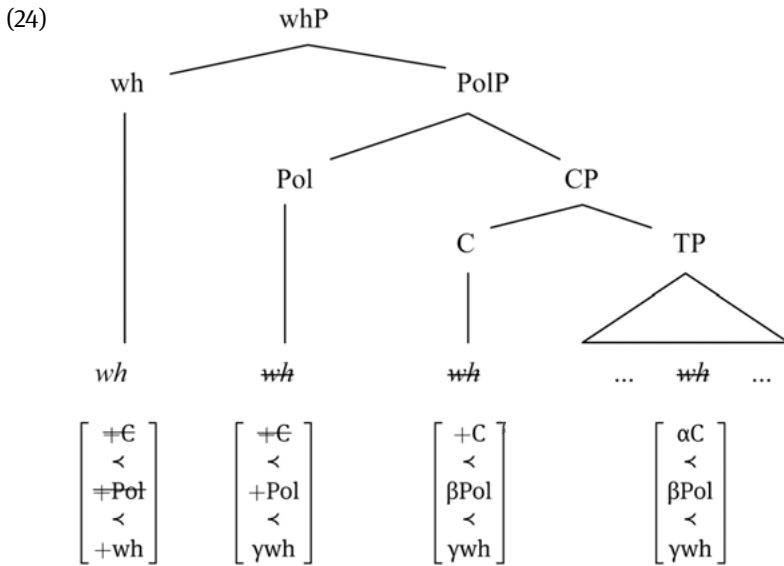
(24)

whP

wh

PolP

Pol

CP

C

TP

*wh*

~~*wh*~~

~~*wh*~~

... ~~*wh*~~ ...

$\begin{bmatrix} \cancel{+C} \\ \prec \\ \cancel{+Pol} \\ \prec \\ +wh \end{bmatrix}$ $\begin{bmatrix} \cancel{+C} \\ \prec \\ +Pol \\ \prec \\ \gamma wh \end{bmatrix}$ $\begin{bmatrix} +C \\ \prec \\ \beta Pol \\ \prec \\ \gamma wh \end{bmatrix}$ $\begin{bmatrix} \alpha C \\ \prec \\ \beta Pol \\ \prec \\ \gamma wh \end{bmatrix}$